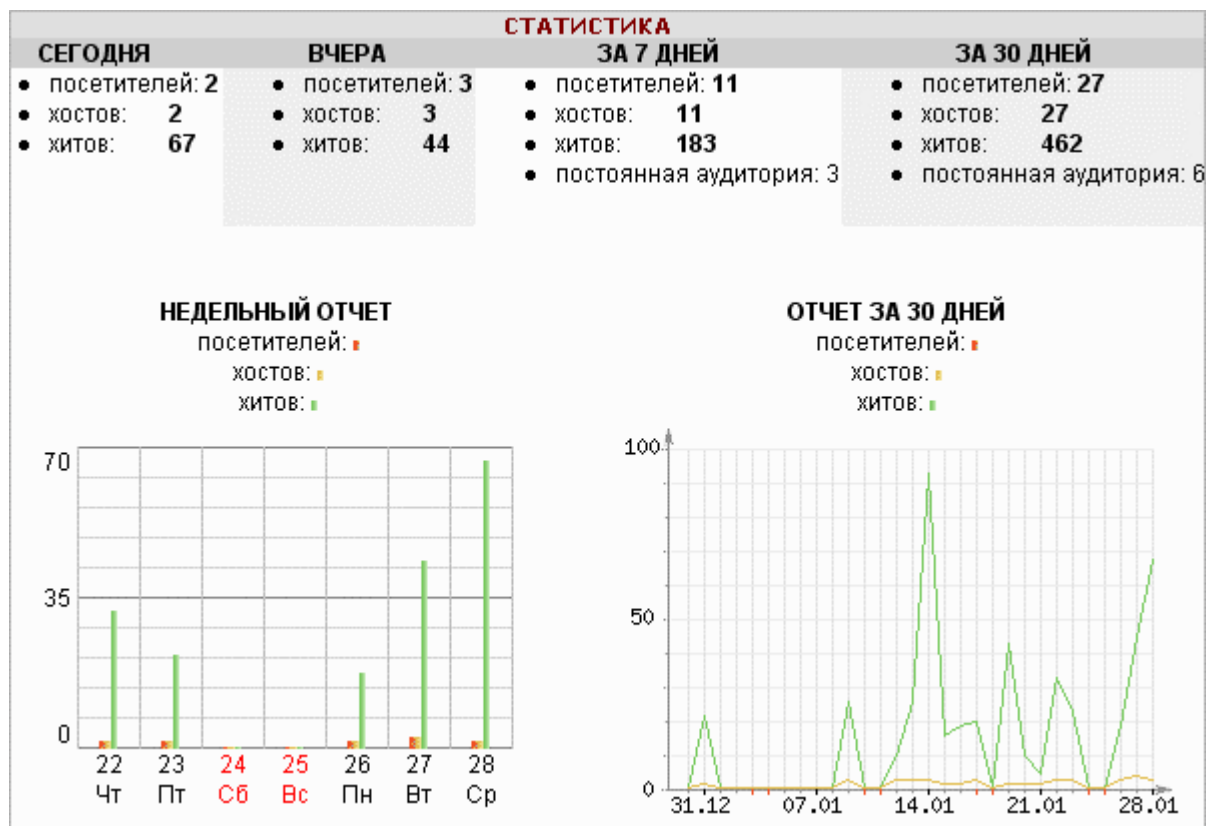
СТАТИСТИКА

СЕГОДНЯ
- посетителей: 2
- хостов: 2
- хитов: 67

ВЧЕРА
- посетителей: 3
- хостов: 3
- хитов: 44

ЗА 7 ДНЕЙ
- посетителей: 11
- хостов: 11
- хитов: 183
- постоянная аудитория: 3

ЗА 30 ДНЕЙ
- посетителей: 27
- хостов: 27
- хитов: 462
- постоянная аудитория: 6

НЕДЕЛЬНЫЙ ОТЧЕТ
посетителей:
хостов:
хитов:

70
35
0
22 Чт
23 Пт
24 Сб
25 Вс
26 Пн
27 Вт
28 Ср

ОТЧЕТ ЗА 30 ДНЕЙ
посетителей:
хостов:
хитов:

100
50
0
31.12
07.01
14.01
21.01
28.01